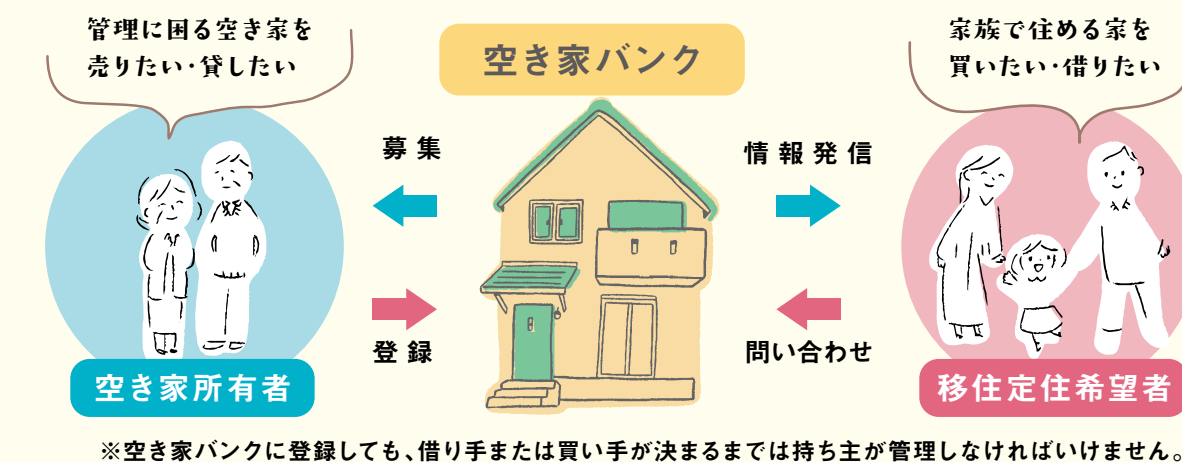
管理に困る空き家を
売りたい・貸したい

空き家バンク

家族で住める家を
買いたい・借りたい

募集

情報発信

登録

問い合わせ

空き家所有者

移住定住希望者

※空き家バンクに登録しても、借り手または買い手が決まるまでは持ち主が管理しなければいけません。